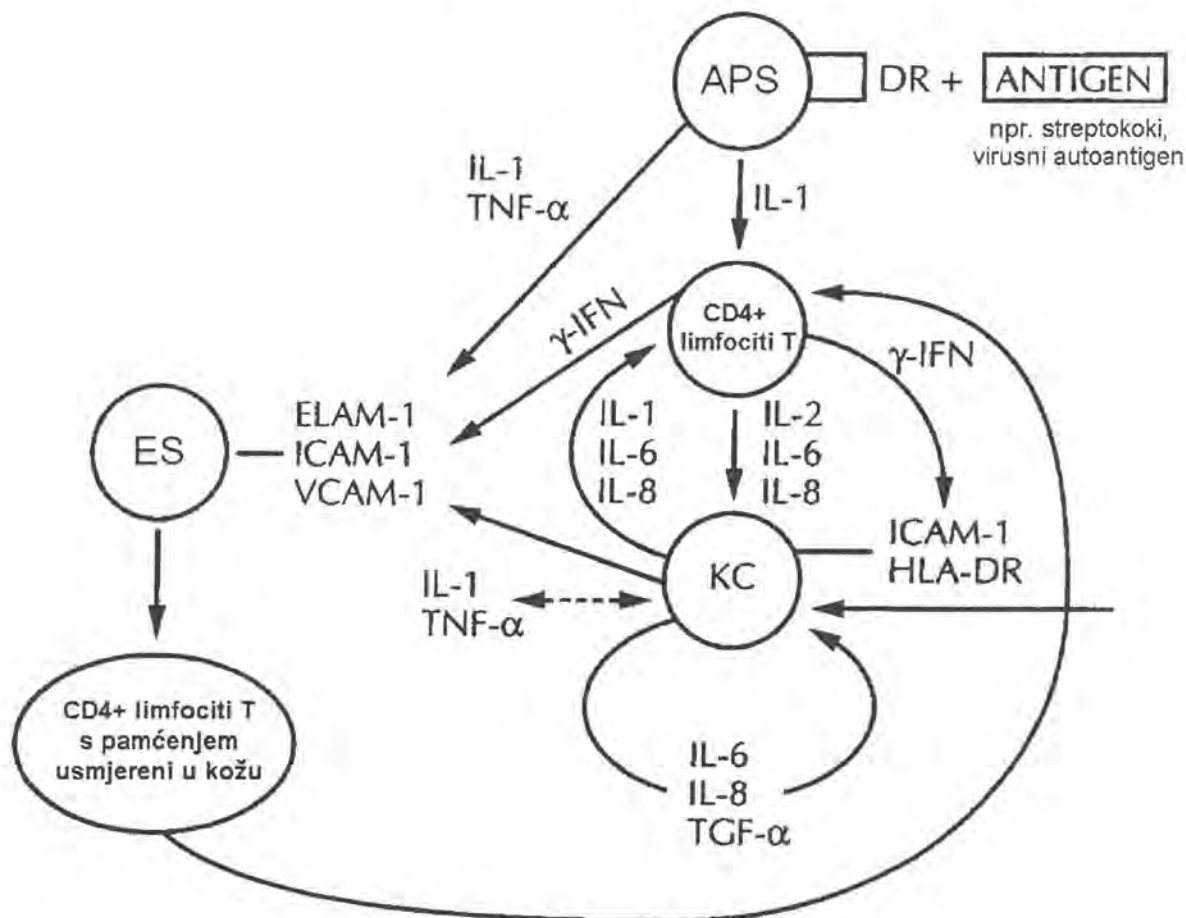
APS
DR + ANTIGEN
npr. streptokoki, virusni autoantigen

IL-1
TNF-$\alpha$

IL-1

CD4+ limfociti T

$\gamma$-IFN

$\gamma$-IFN

ES

ELAM-1
ICAM-1
VCAM-1

IL-1
IL-6
IL-8

IL-2
IL-6
IL-8

ICAM-1
HLA-DR

KC

IL-1
TNF-$\alpha$

CD4+ limfociti T s pamćenjem usmjereni u kožu

IL-6
IL-8
TGF-$\alpha$